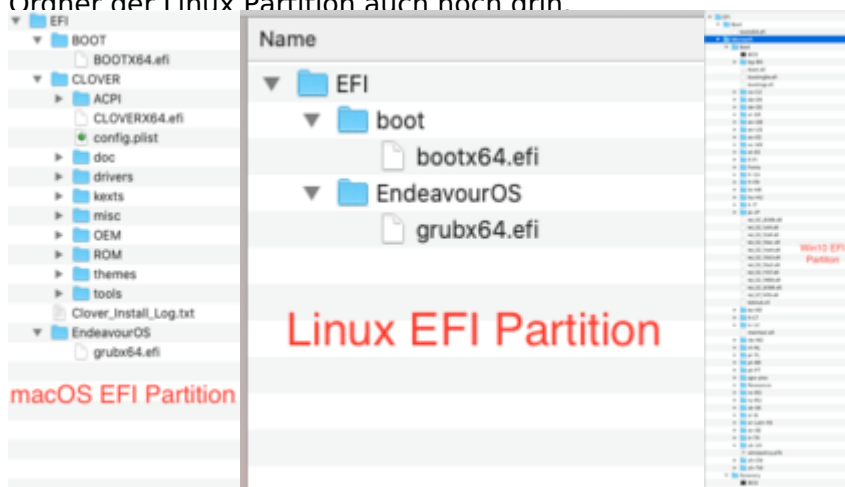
Ordner der Linux Partition auch noch grün.

EFI
BOOT
BOOTX64.efi
CLOVER
ACPI
CLOVERX64.efi
config.plist
doc
drivers
kexts
misc
OEM
ROM
themes
tools
Clover_Install_Log.txt
EndeavourOS
grubx64.efi

macOS EFI Partition

Name
EFI
boot
bootx64.efi
EndeavourOS
grubx64.efi

Linux EFI Partition

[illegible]

Win10 EFI Partition